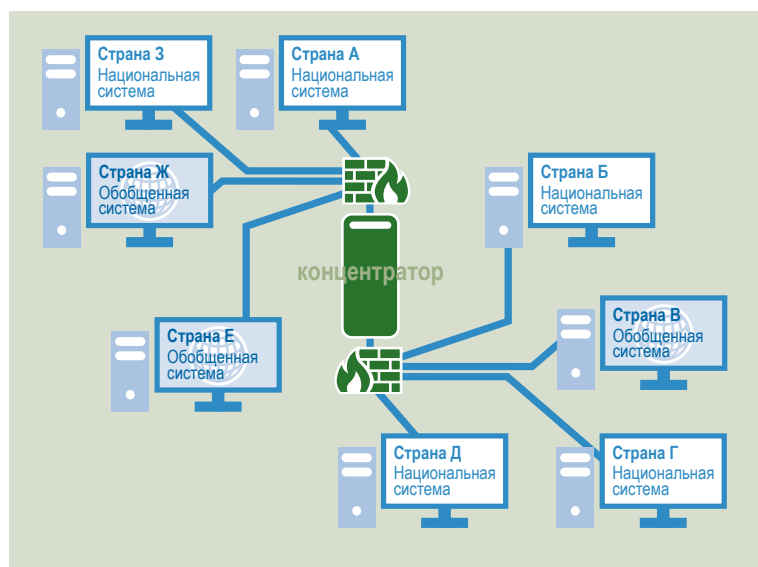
Страна З
Национальная система

Страна А
Национальная система

Страна Ж
Обобщенная система

Страна Б
Национальная система

концентратор

Страна Е
Обобщенная система

Страна В
Обобщенная система

Страна Д
Национальная система

Страна Г
Национальная система